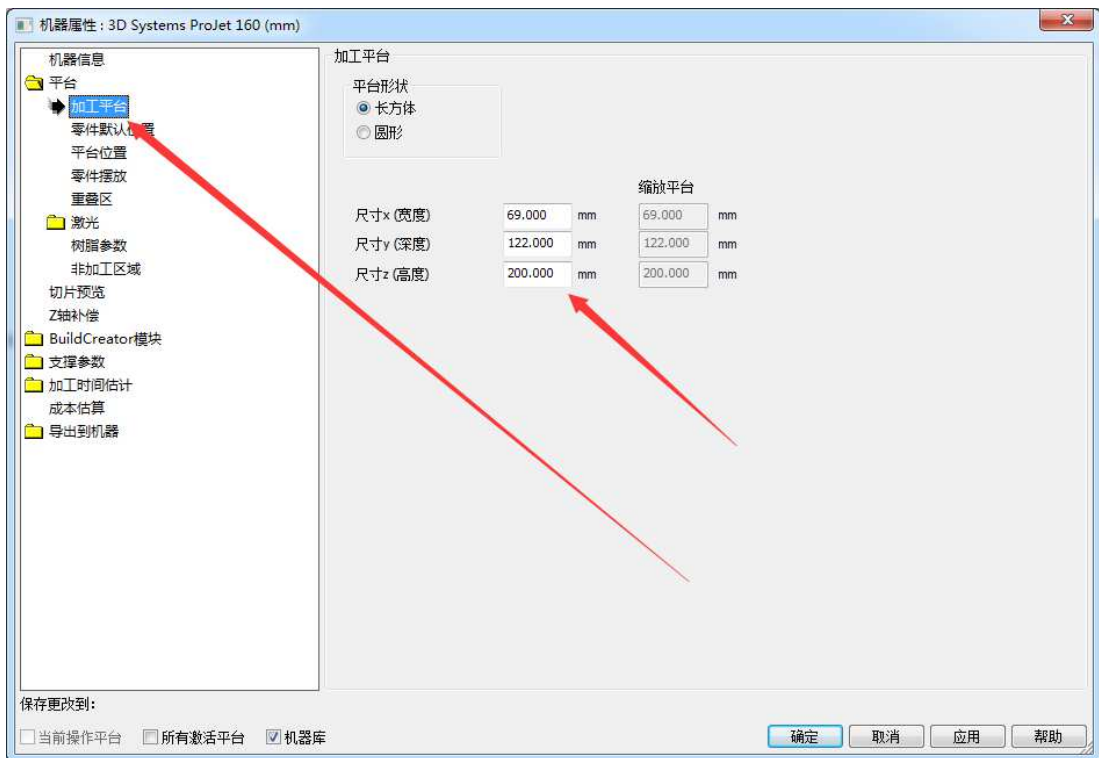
机器属性 : 3D Systems ProJet 160 (mm)

机器信息
平台
加工平台
零件默认位置
平台位置
零件摆放
重叠区
激光
树脂参数
非加工区域
切片预览
Z轴补偿
BuildCreator模块
支撑参数
加工时间估计
成本估算
导出到机器

加工平台
平台形状
长方体
圆形

缩放平台
尺寸x (宽度) 69.000 mm 69.000 mm
尺寸y (深度) 122.000 mm 122.000 mm
尺寸z (高度) 200.000 mm 200.000 mm

保存更改到:
当前操作平台 所有激活平台 机器库

确定 取消 应用 帮助